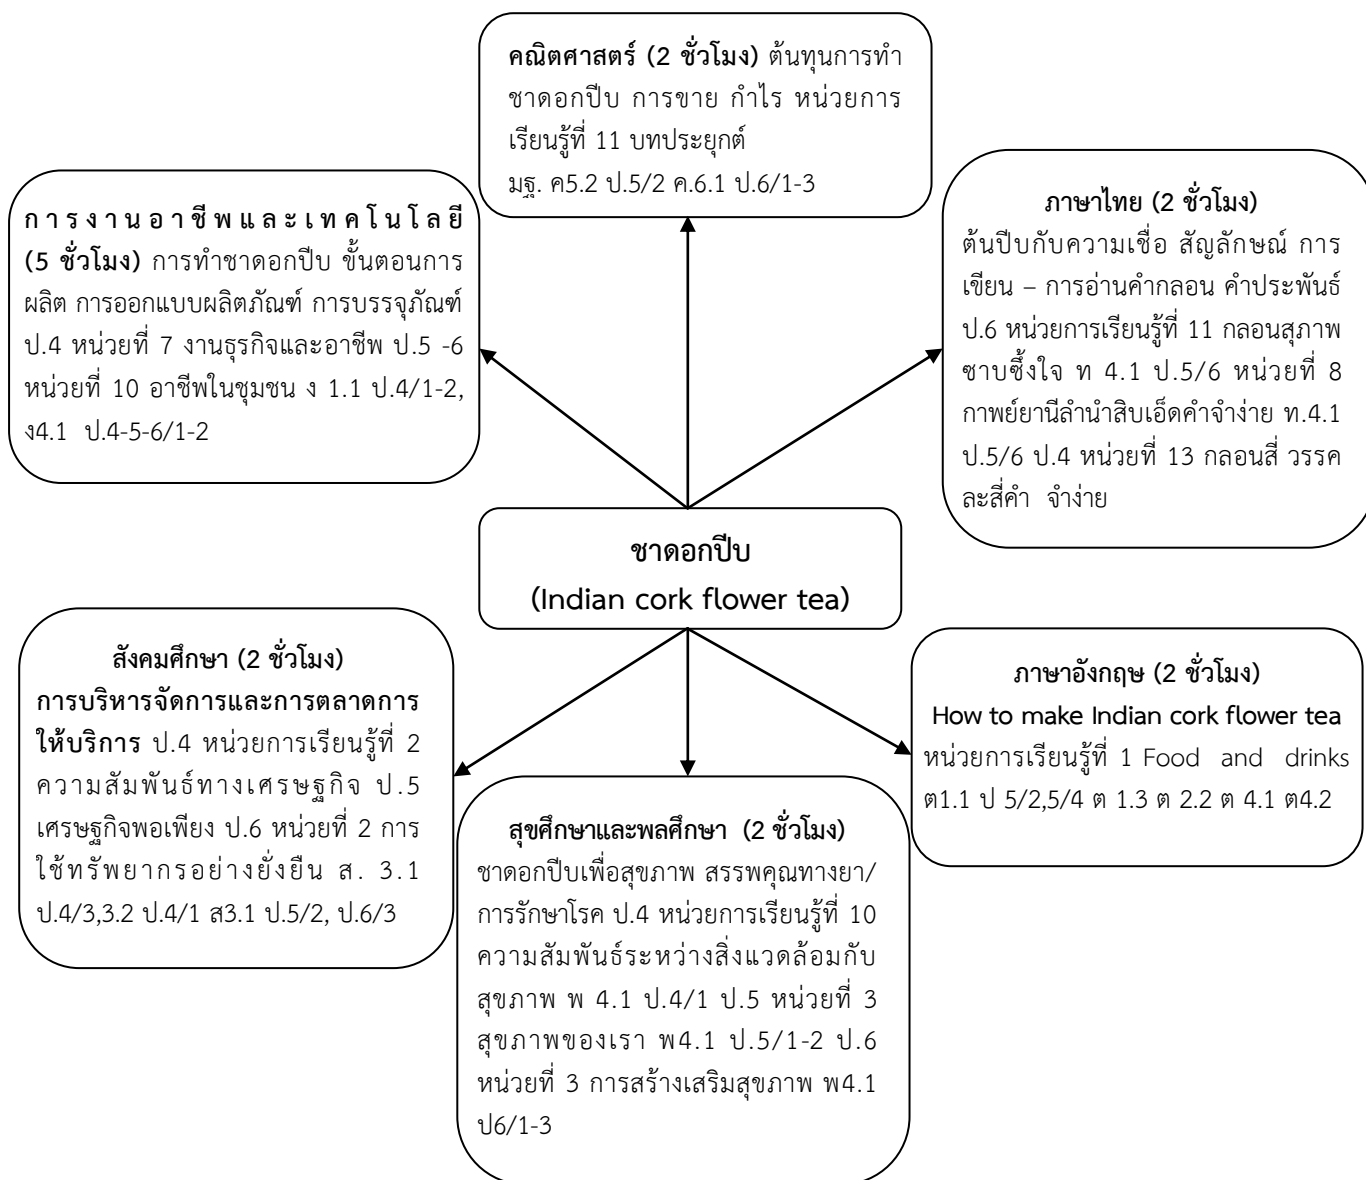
คณิตศาสตร์ (2 ชั่วโมง) ต้นทุนการทำชาดอกปีบ การขาย กำไร หน่วยการเรียนรู้ที่ 11 บทประยุกต์ มฐ. ค5.2 ป.5/2 ค.6.1 ป.6/1-3

การงานอาชีพและเทคโนโลยี (5 ชั่วโมง) การทำชาดอกปีบ ขั้นตอนการผลิต การออกแบบผลิตภัณฑ์ การบรรจุภัณฑ์ ป.4 หน่วยที่ 7 งานธุรกิจและอาชีพ ป.5 -6 หน่วยที่ 10 อาชีพในชุมชน ง 1.1 ป.4/1-2, ง4.1 ป.4-5-6/1-2

ภาษาไทย (2 ชั่วโมง) ต้นปีบกับความเชื่อ สัญลักษณ์ การเขียน – การอ่านคำกลอน คำประพันธ์ ป.6 หน่วยการเรียนรู้ที่ 11 กลอนสุภาพซาบซึ้งใจ ท 4.1 ป.5/6 หน่วยที่ 8 กาพย์ยานีลำนำสิบเอ็ดคำจำง่าย ท.4.1 ป.5/6 ป.4 หน่วยที่ 13 กลอนสี่ วรรคละสี่คำ จำง่าย

ชาดอกปีบ
(Indian cork flower tea)

สังคมศึกษา (2 ชั่วโมง)
การบริหารจัดการและการตลาดการให้บริการ ป.4 หน่วยการเรียนรู้ที่ 2 ความสัมพันธ์ทางเศรษฐกิจ ป.5 เศรษฐกิจพอเพียง ป.6 หน่วยที่ 2 การใช้ทรัพยากรอย่างยั่งยืน ส. 3.1 ป.4/3,3.2 ป.4/1 ส3.1 ป.5/2, ป.6/3

สุขศึกษาและพลศึกษา (2 ชั่วโมง)
ชาดอกปีบเพื่อสุขภาพ สรรพคุณทางยา/การรักษาโรค ป.4 หน่วยการเรียนรู้ที่ 10 ความสัมพันธ์ระหว่างสิ่งแวดล้อมกับสุขภาพ พ 4.1 ป.4/1 ป.5 หน่วยที่ 3 สุขภาพของเรา พ4.1 ป.5/1-2 ป.6 หน่วยที่ 3 การสร้างเสริมสุขภาพ พ4.1 ป6/1-3

ภาษาอังกฤษ (2 ชั่วโมง)
How to make Indian cork flower tea
หน่วยการเรียนรู้ที่ 1 Food and drinks ต1.1 ป 5/2,5/4 ต 1.3 ต 2.2 ต 4.1 ต4.2